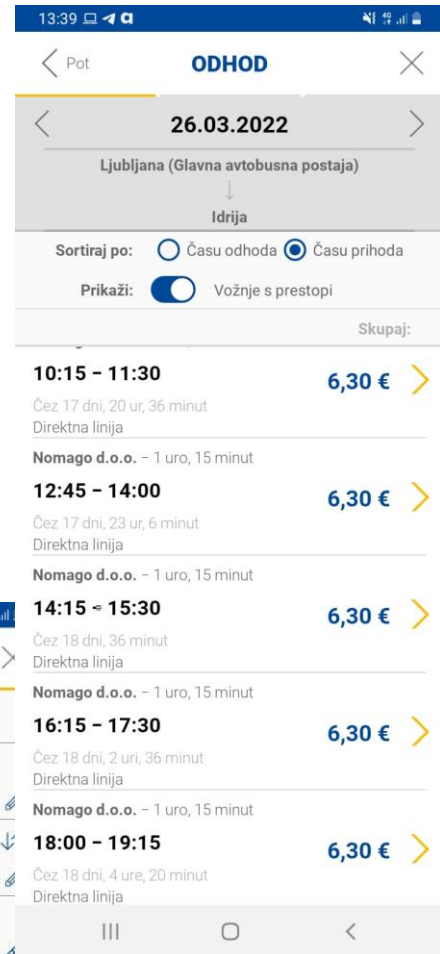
13:39

Pot

ODHOD

26.03.2022

Ljubljana (Glavna avtobusna postaja)

Idrija

Sortiraj po: Času odhoda Času prihoda

Prikaži: Vožnje s prestopi

Skupaj:

10:15 - 11:30
6,30 €
Čez 17 dni, 20 ur, 36 minut
Direktna linija

Nomago d.o.o. – 1 uro, 15 minut
12:45 - 14:00
6,30 €
Čez 17 dni, 23 ur, 6 minut
Direktna linija

Nomago d.o.o. – 1 uro, 15 minut
14:15 - 15:30
6,30 €
Čez 18 dni, 36 minut
Direktna linija

Nomago d.o.o. – 1 uro, 15 minut
16:15 - 17:30
6,30 €
Čez 18 dni, 2 uri, 36 minut
Direktna linija

Nomago d.o.o. – 1 uro, 15 minut
18:00 - 19:15
6,30 €
Čez 18 dni, 4 ure, 20 minut
Direktna linija